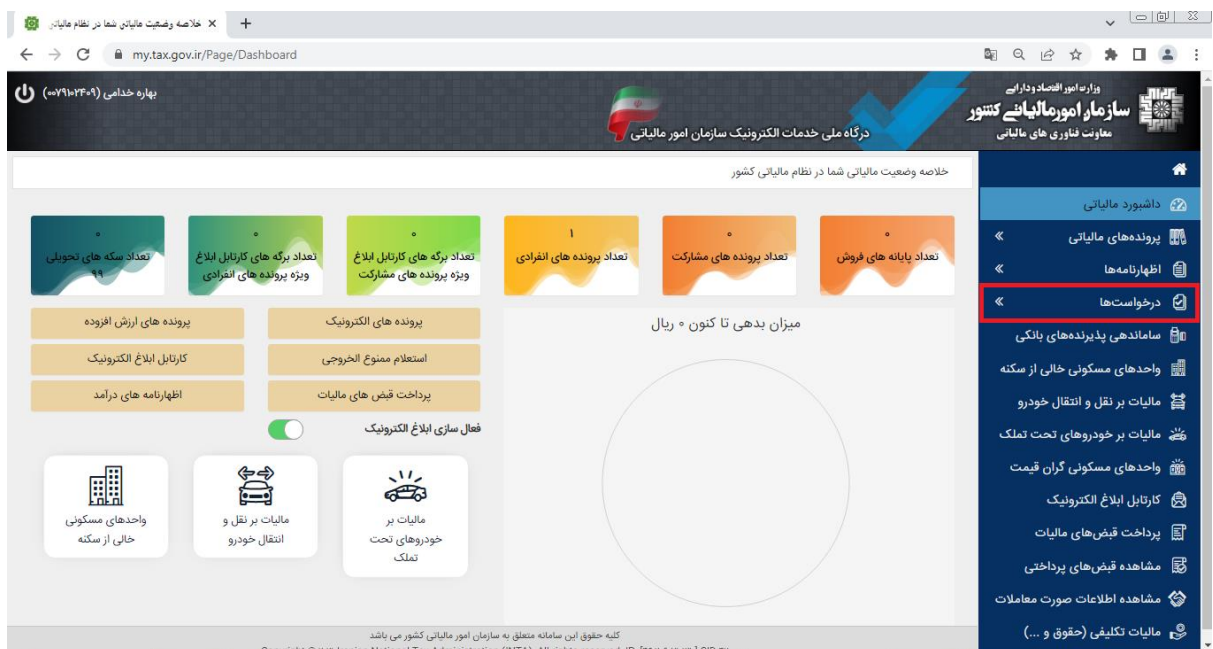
خلاصه وضعیت مالیاتی شما در نظام مالیاتی ×
+
my.tax.gov.ir/Page/Dashboard

وزارت امور اقتصاد و دارایی
سازمان امور مالیاتی کشور
معاونت فناوری های مالیاتی
درگاه ملی خدمات الکترونیک سازمان امور مالیاتی
بهاره خدامی (۰۰۷۹۱۰۲۴۰۹)

داشبورد مالیاتی
پرونده‌های مالیاتی
اظهارنامه‌ها
درخواست‌ها
ساماندهی پذیرنده‌های بانکی
واحدهای مسکونی خالی از سکنه
مالیات بر نقل و انتقال خودرو
مالیات بر خودروهای تحت تملک
واحدهای مسکونی گران قیمت
کارتابل ابلاغ الکترونیک
پرداخت قبض‌های مالیات
مشاهده قبض‌های پرداختی
مشاهده اطلاعات صورت معاملات
مالیات تکلیفی (حقوق و ...)

خلاصه وضعیت مالیاتی شما در نظام مالیاتی کشور

۰
تعداد پایانه های فروش
۰
تعداد پرونده های مشارکت
۱
تعداد پرونده های انفرادی
۰
تعداد برگه های کارتابل ابلاغ ویژه پرونده های مشارکت
۰
تعداد برگه های کارتابل ابلاغ ویژه پرونده های انفرادی
۰
تعداد سکه های تحویلی ۹۹

میزان بدهی تا کنون ۰ ریال

پرونده های الکترونیک
پرونده های ارزش افزوده
استعلام ممنوع الخروجی
کارتابل ابلاغ الکترونیک
پرداخت قبض های مالیات
اظهارنامه های درآمد
فعال سازی ابلاغ الکترونیک

مالیات بر خودروهای تحت تملک
مالیات بر نقل و انتقال خودرو
واحدهای مسکونی خالی از سکنه

کلیه حقوق این سامانه متعلق به سازمان امور مالیاتی کشور می باشد